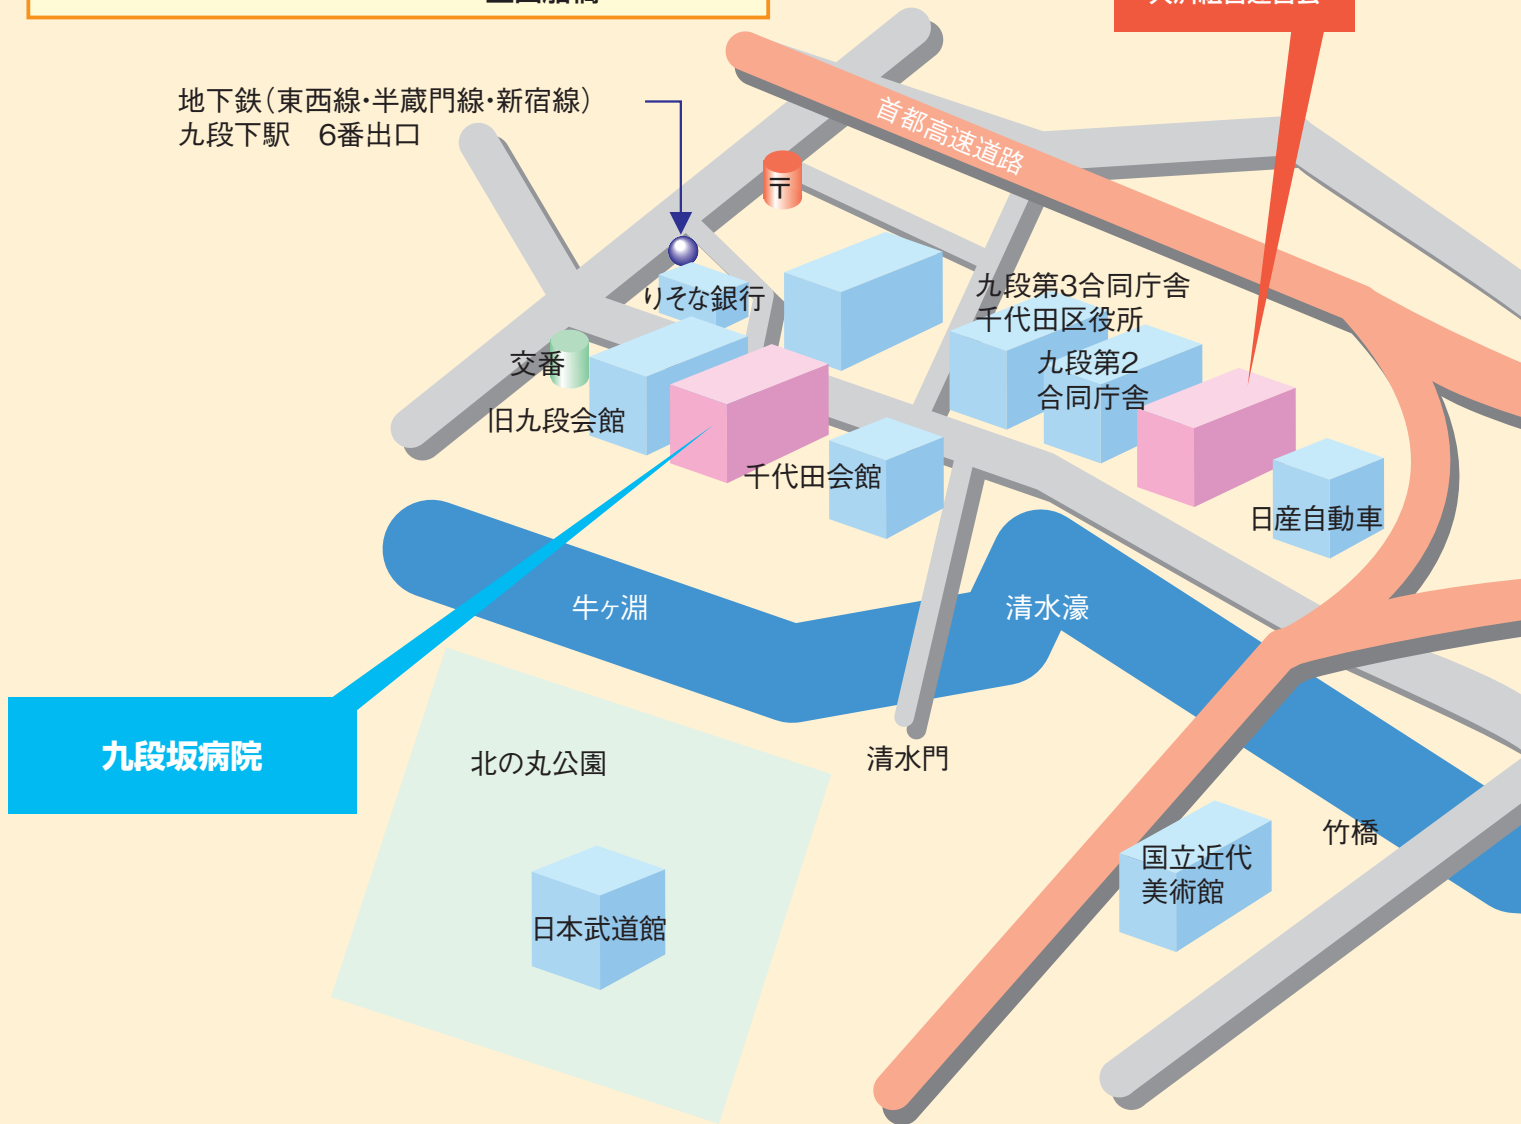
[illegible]

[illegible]

地下鉄(東西線・半蔵門線・新宿線)
九段下駅　6番出口

首都高速道路

〒

りそな銀行

九段第3合同庁舎
千代田区役所

九段第2
合同庁舎

交番

旧九段会館

千代田会館

日産自動車

牛ヶ淵

清水濠

九段坂病院

北の丸公園

清水門

竹橋

国立近代
美術館

日本武道館